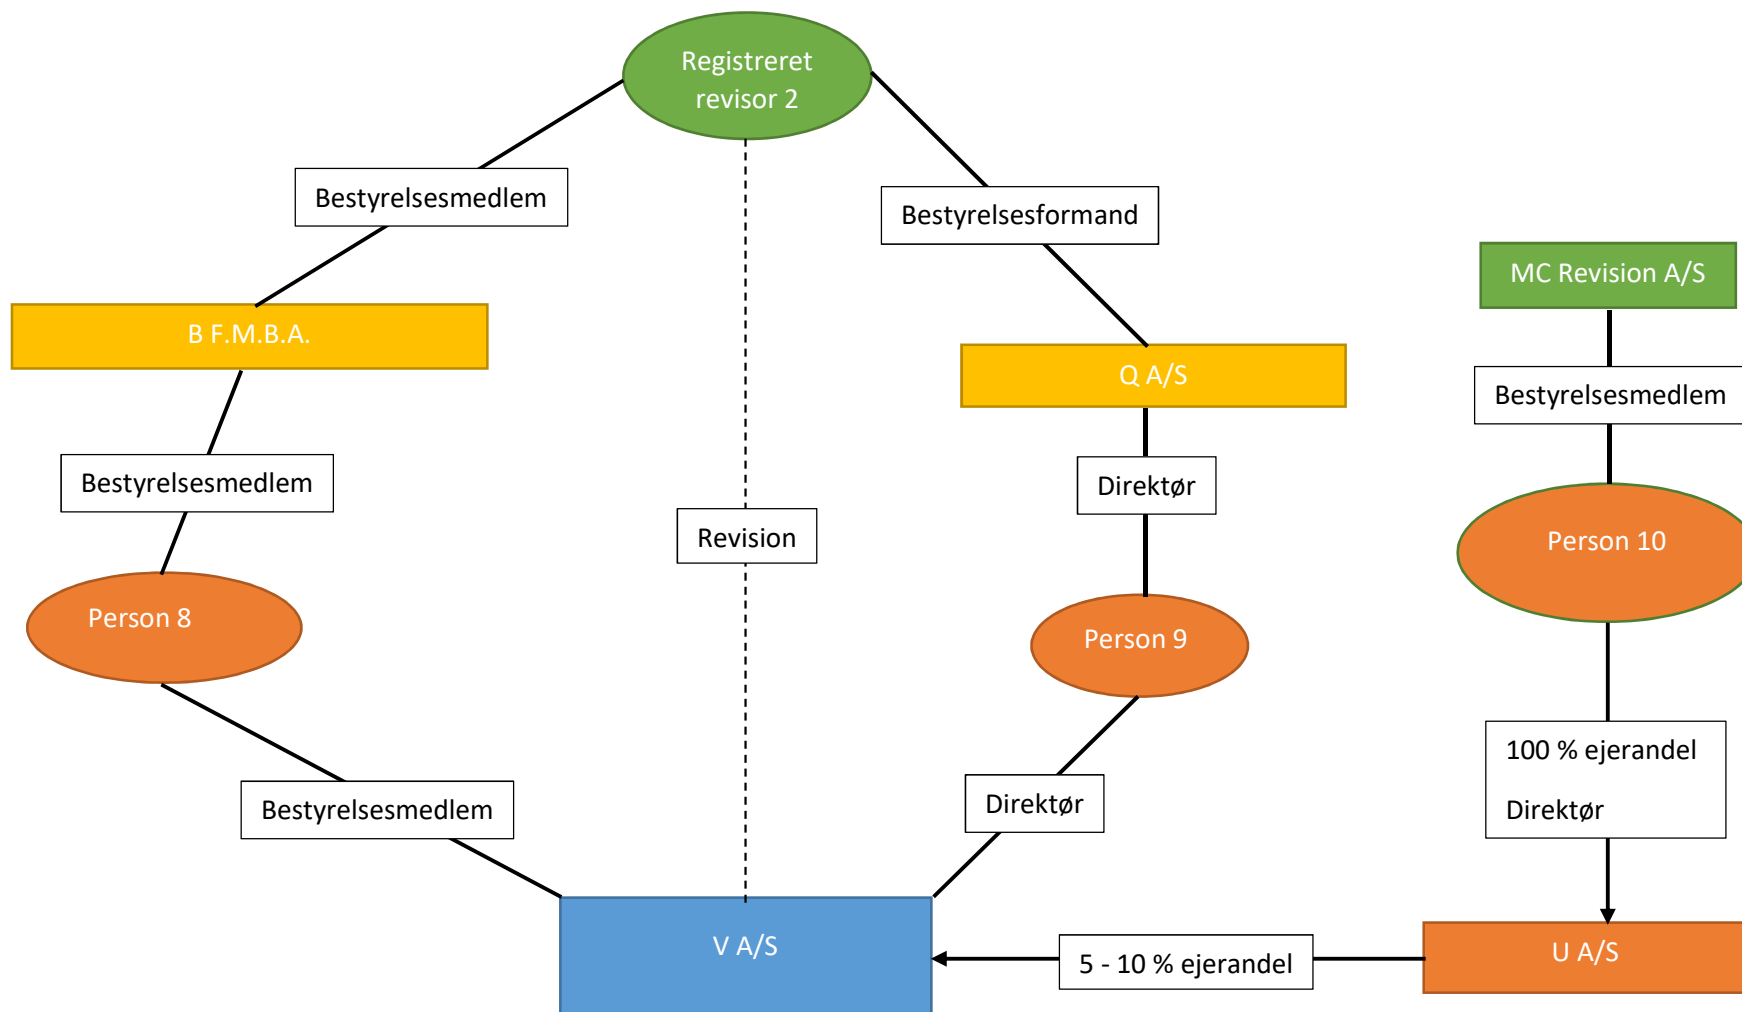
Registreret revisor 2

Bestyrelsesmedlem

Bestyrelsesformand

MC Revision A/S

B F.M.B.A.

Q A/S

Bestyrelsesmedlem

Bestyrelsesmedlem

Direktør

Revision

Person 10

Person 8

Person 9

100 % ejerandel

Direktør

Bestyrelsesmedlem

Direktør

V A/S

5 - 10 % ejerandel

U A/S